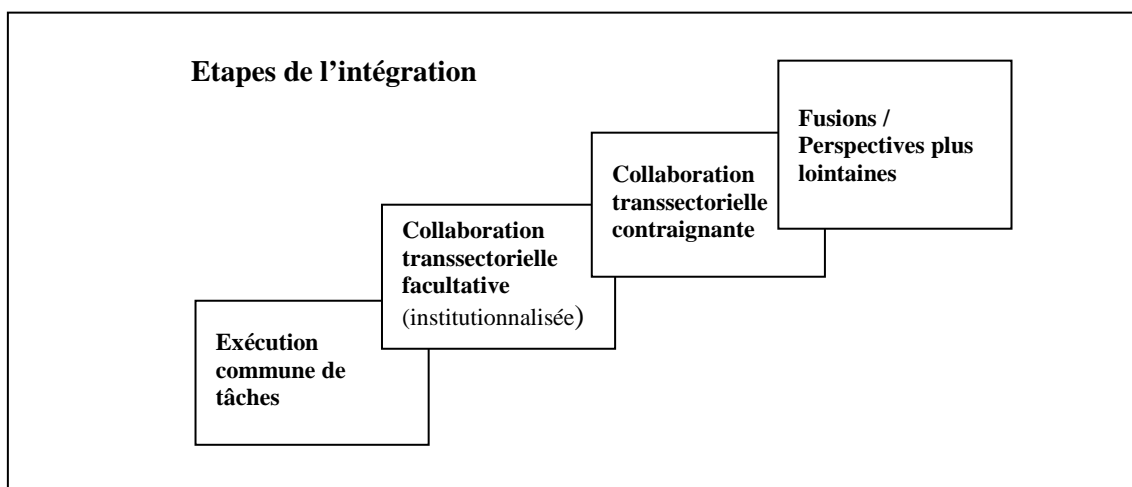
Etapes de l’intégration

Exécution commune de tâches

Collaboration transsectorielle facultative (institutionnalisée)

Collaboration transsectorielle contraignante

Fusions / Perspectives plus lointaines